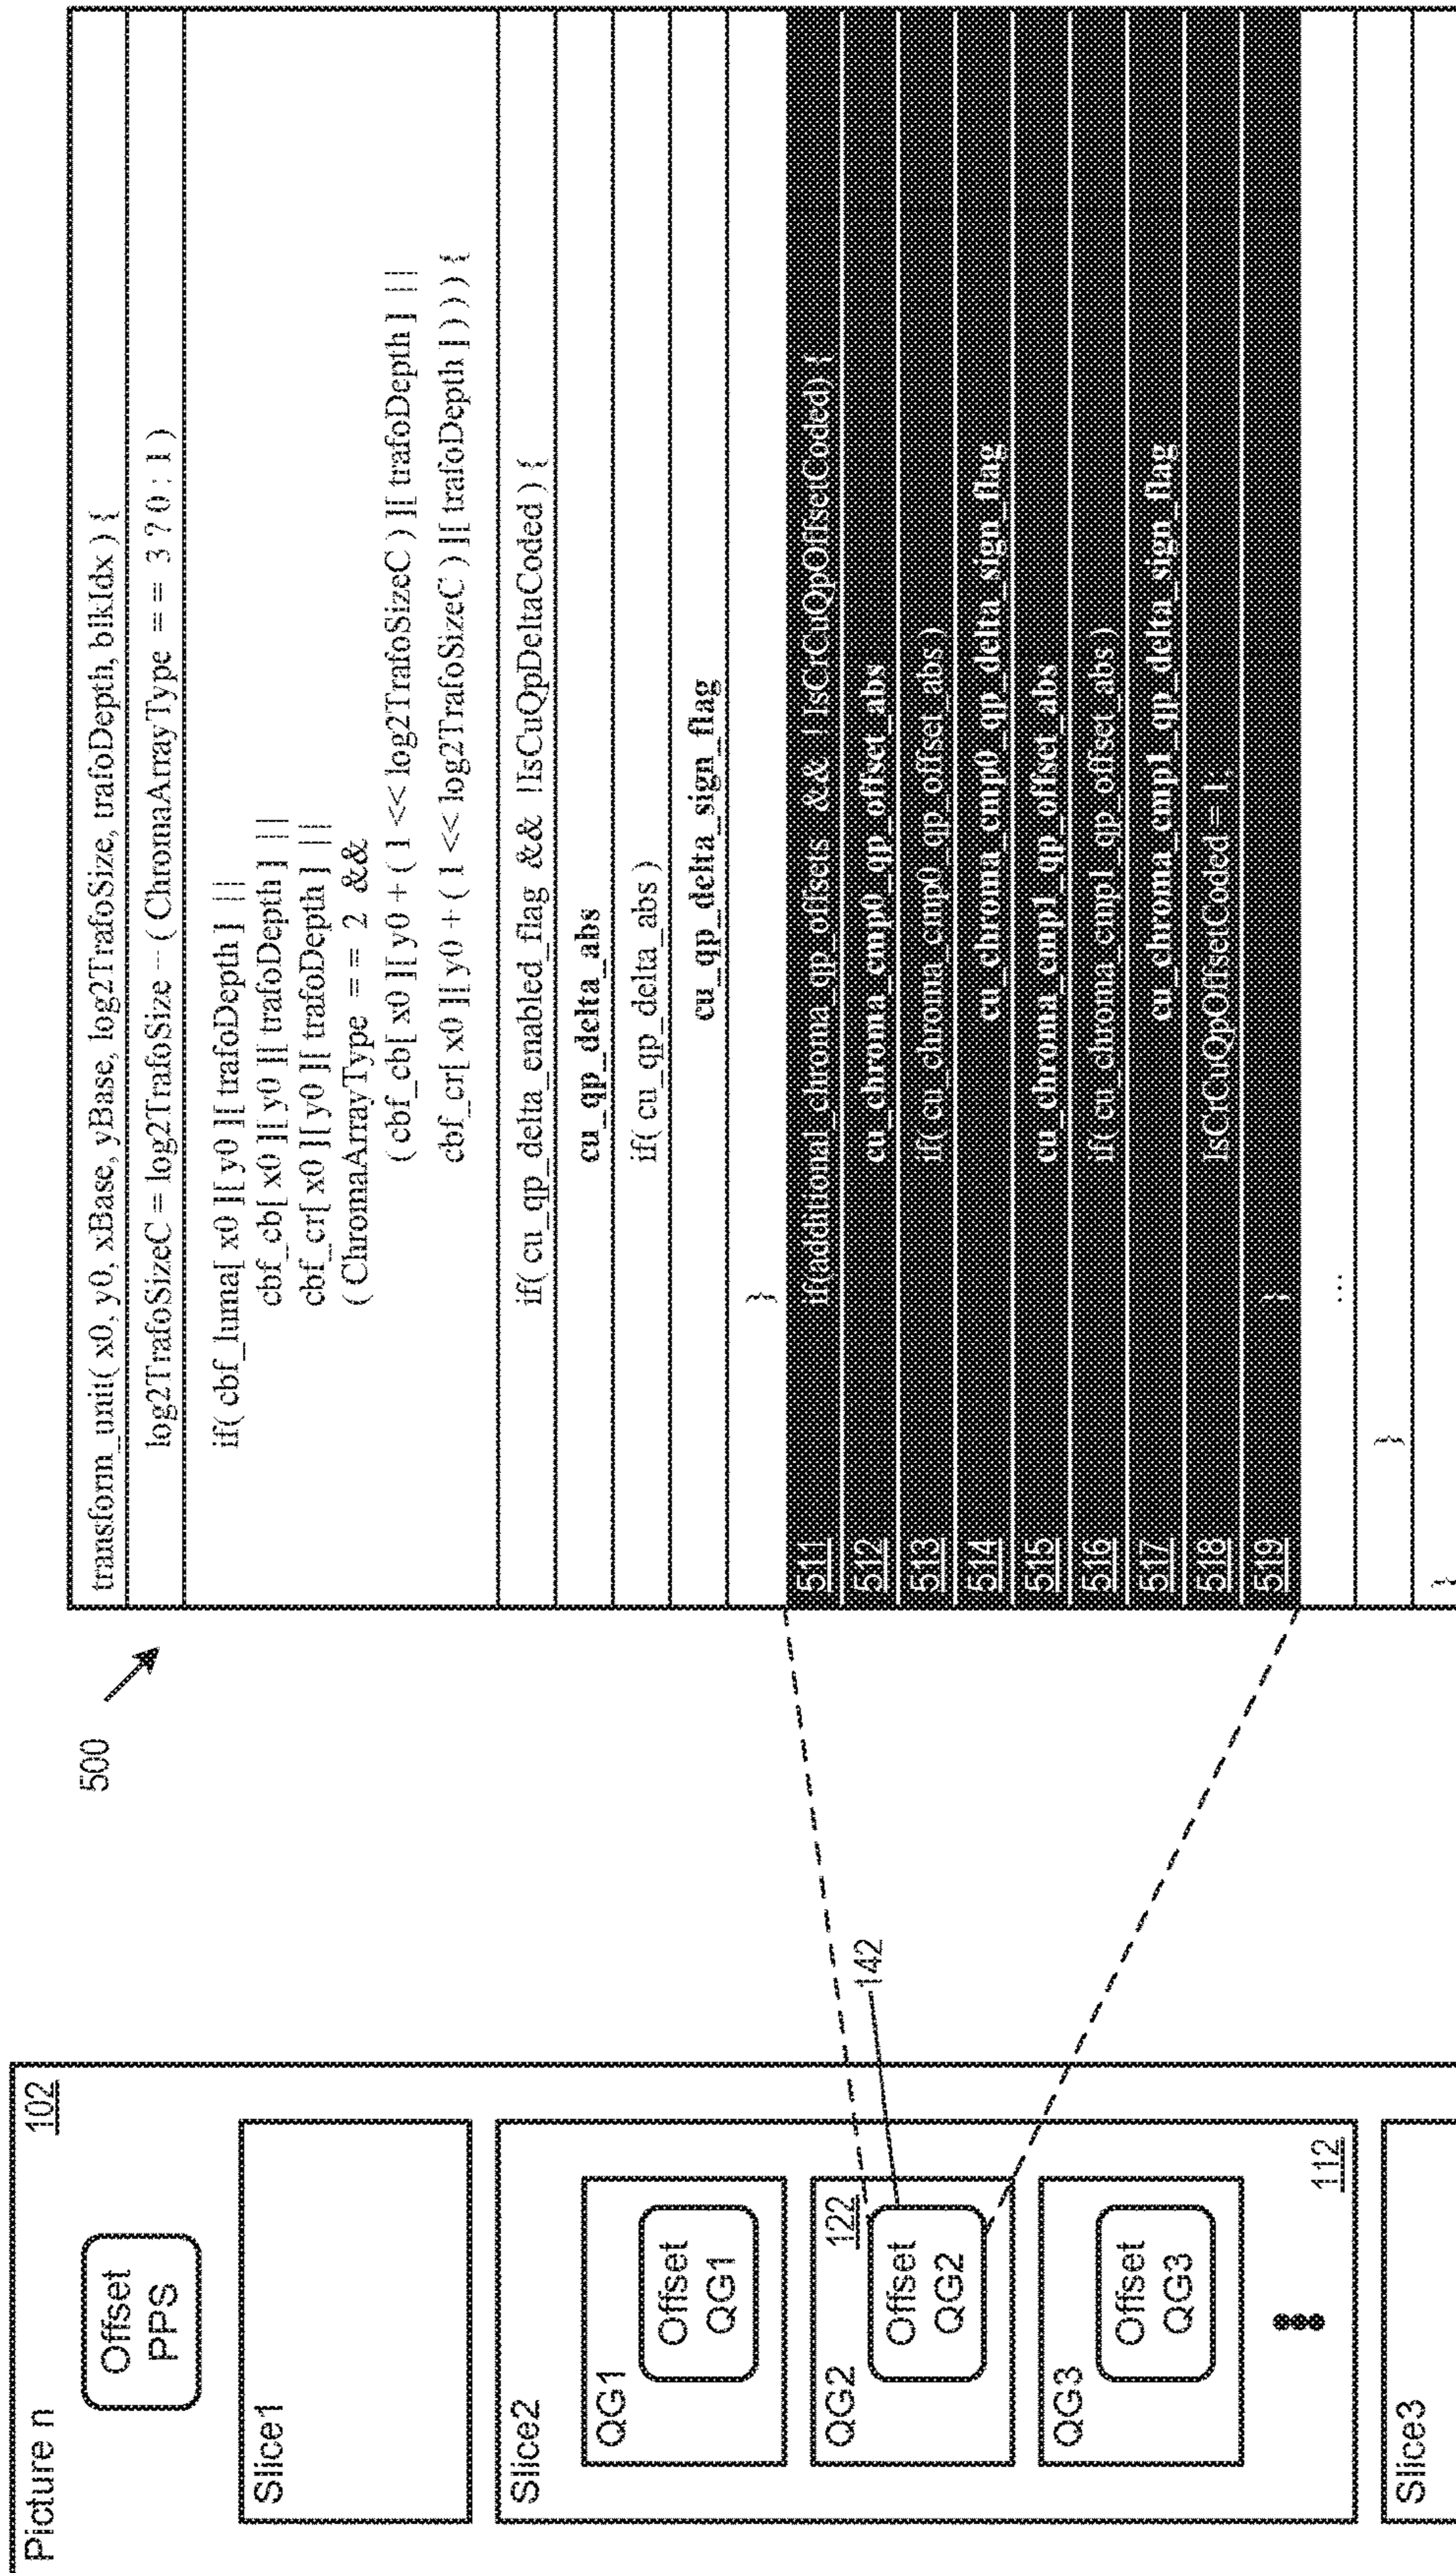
Picture n
102

Offset PPS

Slice1

Slice2

QG1

Offset QG1

QG2 122

Offset QG2

142

QG3

Offset QG3

112

Slice3

500

transform_unit( x0, y0, xBase, yBase, log2TrafoSize, trafoDepth, blkIdx ) {
log2TrafoSizeC = log2TrafoSize − ( ChromaArrayType = = 3 ? 0 : 1 )
if( cbf_luma[ x0 ][ y0 ][ trafoDepth ] ||
cbf_cb[ x0 ][ y0 ][ trafoDepth ] ||
cbf_cr[ x0 ][ y0 ][ trafoDepth ] ||
( ChromaArrayType = = 2 &&
( cbf_cb[ x0 ][ y0 + ( 1 << log2TrafoSizeC ) ][ trafoDepth ] ||
cbf_cr[ x0 ][ y0 + ( 1 << log2TrafoSizeC ) ][ trafoDepth ] ) ) ) {
if( cu_qp_delta_enabled_flag && !IsCuQpDeltaCoded ) {
cu_qp_delta_abs
if( cu_qp_delta_abs )
cu_qp_delta_sign_flag
}
511 if(additional_chroma_qp_offsets && !IsCrCuQpOffsetCoded) {
512 cu_chroma_cmp0_qp_offset_abs
513 if( cu_chroma_cmp0_qp_offset_abs )
514 cu_chroma_cmp0_qp_delta_sign_flag
515 cu_chroma_cmp1_qp_offset_abs
516 if( cu_chroma_cmp1_qp_offset_abs )
517 cu_chroma_cmp1_qp_delta_sign_flag
518 IsCrCuQpOffsetCoded = 1;
519 }
...
}
}